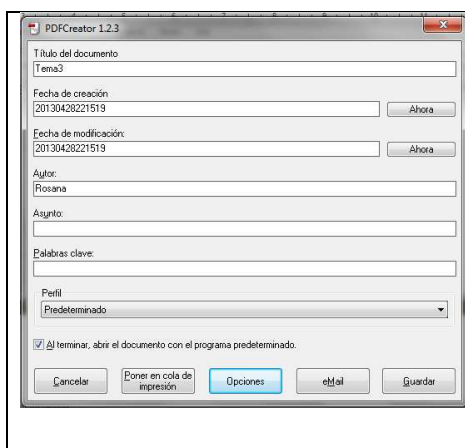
PDFCreator 1.2.3

Título del documento
Tema3

Fecha de creación
20130428221519
Ahora

Fecha de modificación:
20130428221519
Ahora

Autor:
Rosana

Asunto:

Palabras clave:

Perfil
Predeterminado

Al terminar, abrir el documento con el programa predeterminado.

Cancelar
Poner en cola de impresión
Opciones
eMail
Guardar